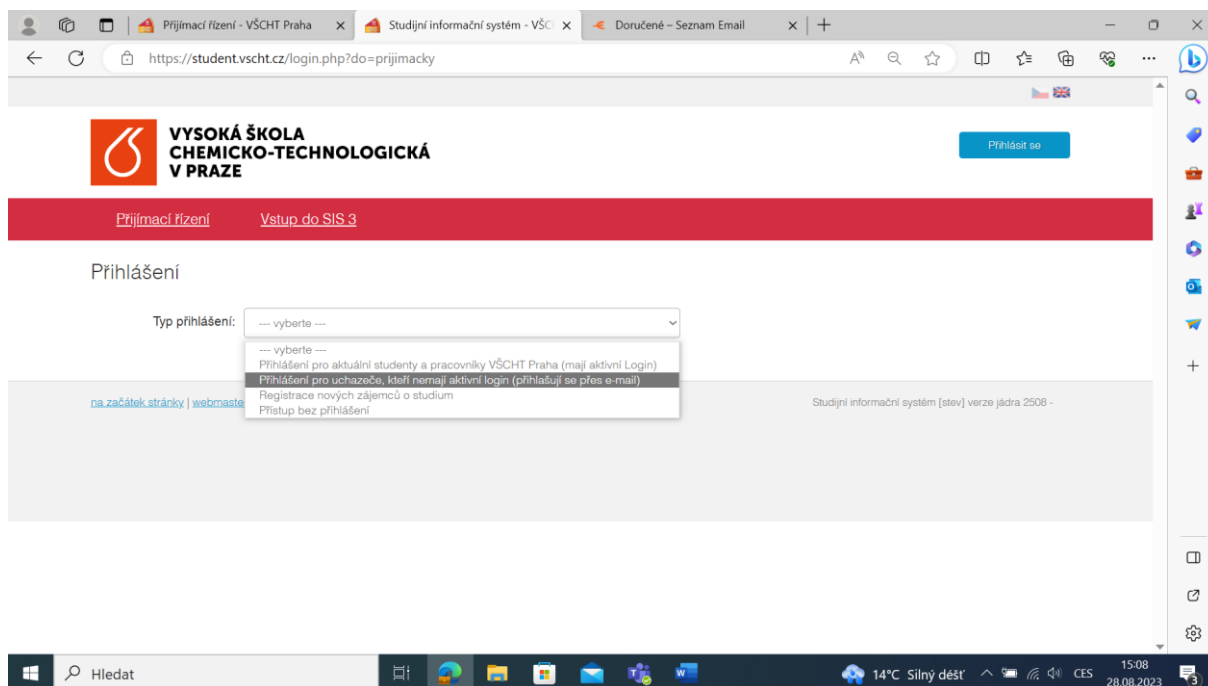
Přijímací řízení - VŠCHT Praha
Studijní informační systém - VŠC
Doručené – Seznam Email
https://student.vscht.cz/login.php?do=prijimacky

VYSOKÁ ŠKOLA CHEMICKO-TECHNOLOGICKÁ V PRAZE

Přihlásit se

Přijímací řízení
Vstup do SIS 3

Přihlášení

Typ přihlášení: --- vyberte ---

--- vyberte ---
Přihlášení pro aktuální studenty a pracovníky VŠCHT Praha (mají aktivní Login)
Přihlášení pro uchazeče, kteří nemají aktivní login (přihlašují se přes e-mail)
Registrace nových zájemců o studium
Přístup bez přihlášení

na začátek stránky | webmaste

Studijní informační systém [stev] verze jádra 2508 -

Hledat
14°C Silný déšť
CES
15:08
28.08.2023